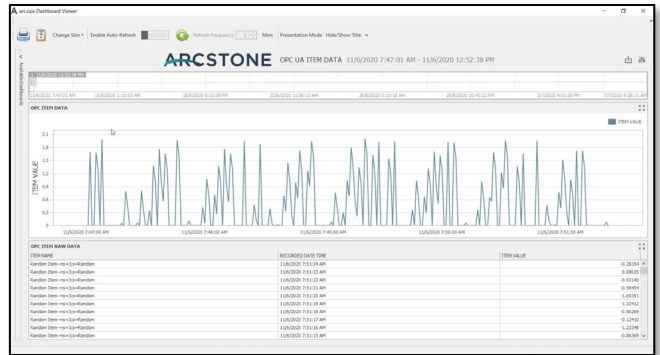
arc.ops Dashboard Viewer

Change Skin ▾ Enable Auto-Refresh Refresh Frequency Mins Presentation Mode Hide/Show Title ▾

Available Dashboards

ARCSTONE OPC UA ITEM DATA 11/6/2020 7:47:01 AM - 11/6/2020 12:52:38 PM

11/6/2020 7:47:01 AM 10/6/2020 1:10:05 AM 18/6/2020 6:33:09 PM 22/6/2020 11:56:13 AM 26/6/2020 5:19:18 AM 29/6/2020 10:42:22 PM 3/7/2020 4:05:26 PM 7/7/2020 9:28:31 AM

OPC ITEM DATA

ITEM VALUE

ITEM VALUE

2.1
1.8
1.5
1.2
0.9
0.6
0.3
0

11/6/2020 7:47:00 AM 11/6/2020 7:48:00 AM 11/6/2020 7:49:00 AM 11/6/2020 7:50:00 AM 11/6/2020 7:51:00 AM

OPC ITEM RAW DATA

| ITEM NAME | RECORDED DATE TIME | ITEM VALUE |
|---|---|---|
| Random Item-ns=3;s=Random | 11/6/2020 7:51:24 AM | -0.28394 |
| Random Item-ns=3;s=Random | 11/6/2020 7:51:23 AM | 0.09825 |
| Random Item-ns=3;s=Random | 11/6/2020 7:51:22 AM | -0.93140 |
| Random Item-ns=3;s=Random | 11/6/2020 7:51:21 AM | -0.58454 |
| Random Item-ns=3;s=Random | 11/6/2020 7:51:20 AM | -1.69391 |
| Random Item-ns=3;s=Random | 11/6/2020 7:51:19 AM | -1.32912 |
| Random Item-ns=3;s=Random | 11/6/2020 7:51:18 AM | -0.96269 |
| Random Item-ns=3;s=Random | 11/6/2020 7:51:17 AM | -0.12450 |
| Random Item-ns=3;s=Random | 11/6/2020 7:51:16 AM | -1.23298 |
| Random Item-ns=3;s=Random | 11/6/2020 7:51:15 AM | -0.88369 |